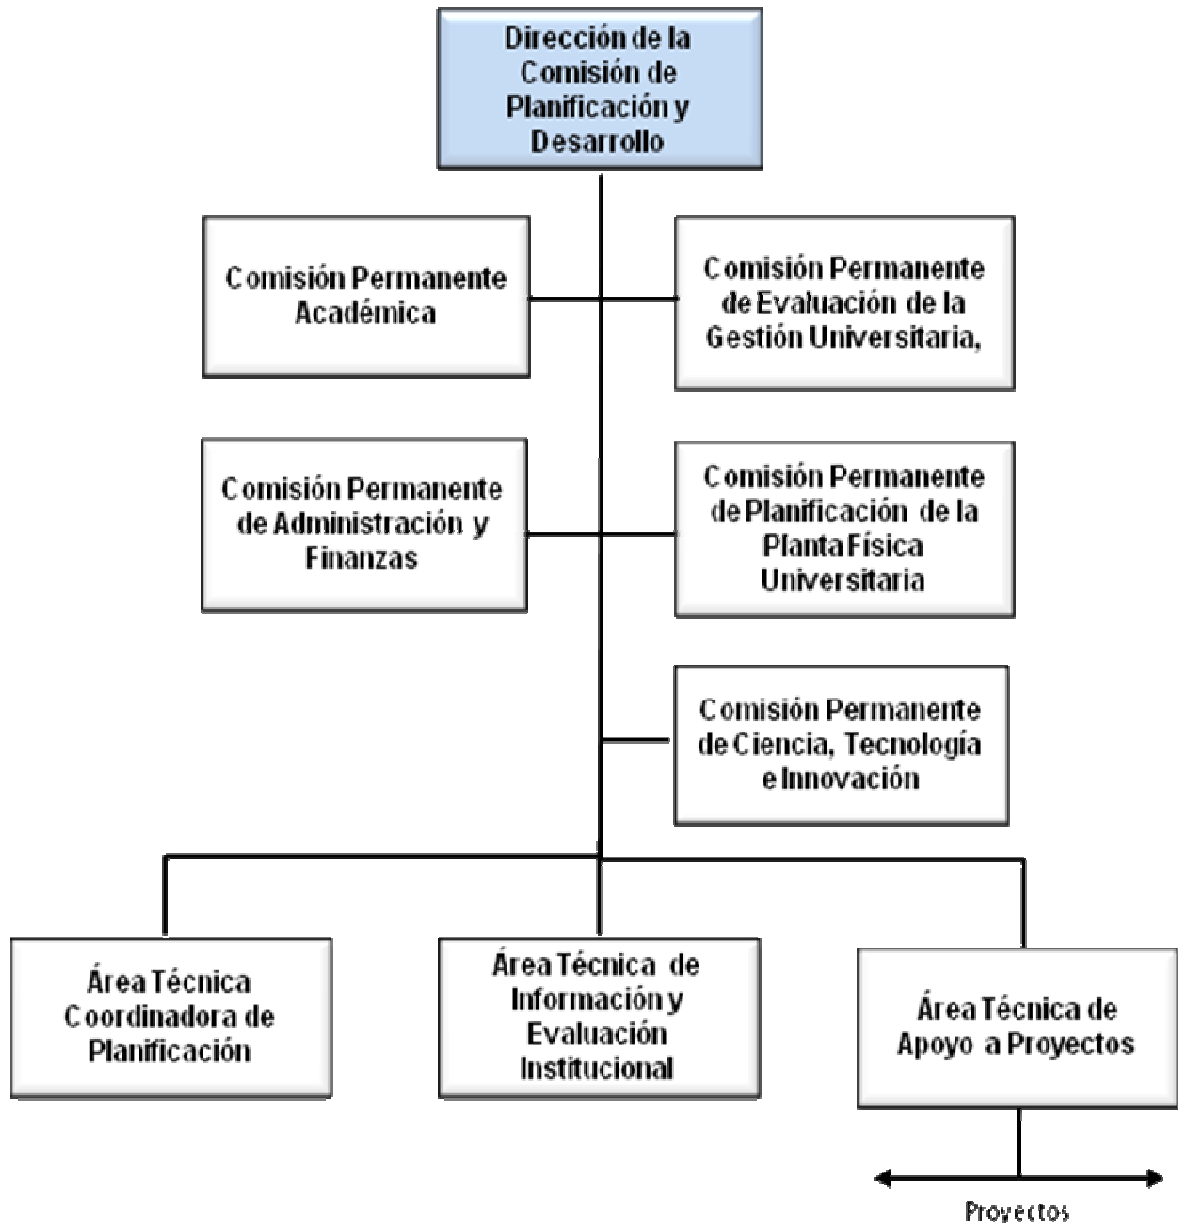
Dirección de la Comisión de Planificación y Desarrollo

Comisión Permanente Académica

Comisión Permanente de Evaluación de la Gestión Universitaria,

Comisión Permanente de Administración y Finanzas

Comisión Permanente de Planificación de la Planta Física Universitaria

Comisión Permanente de Ciencia, Tecnología e Innovación

Área Técnica Coordinadora de Planificación

Área Técnica de Información y Evaluación Institucional

Área Técnica de Apoyo a Proyectos

Proyectos